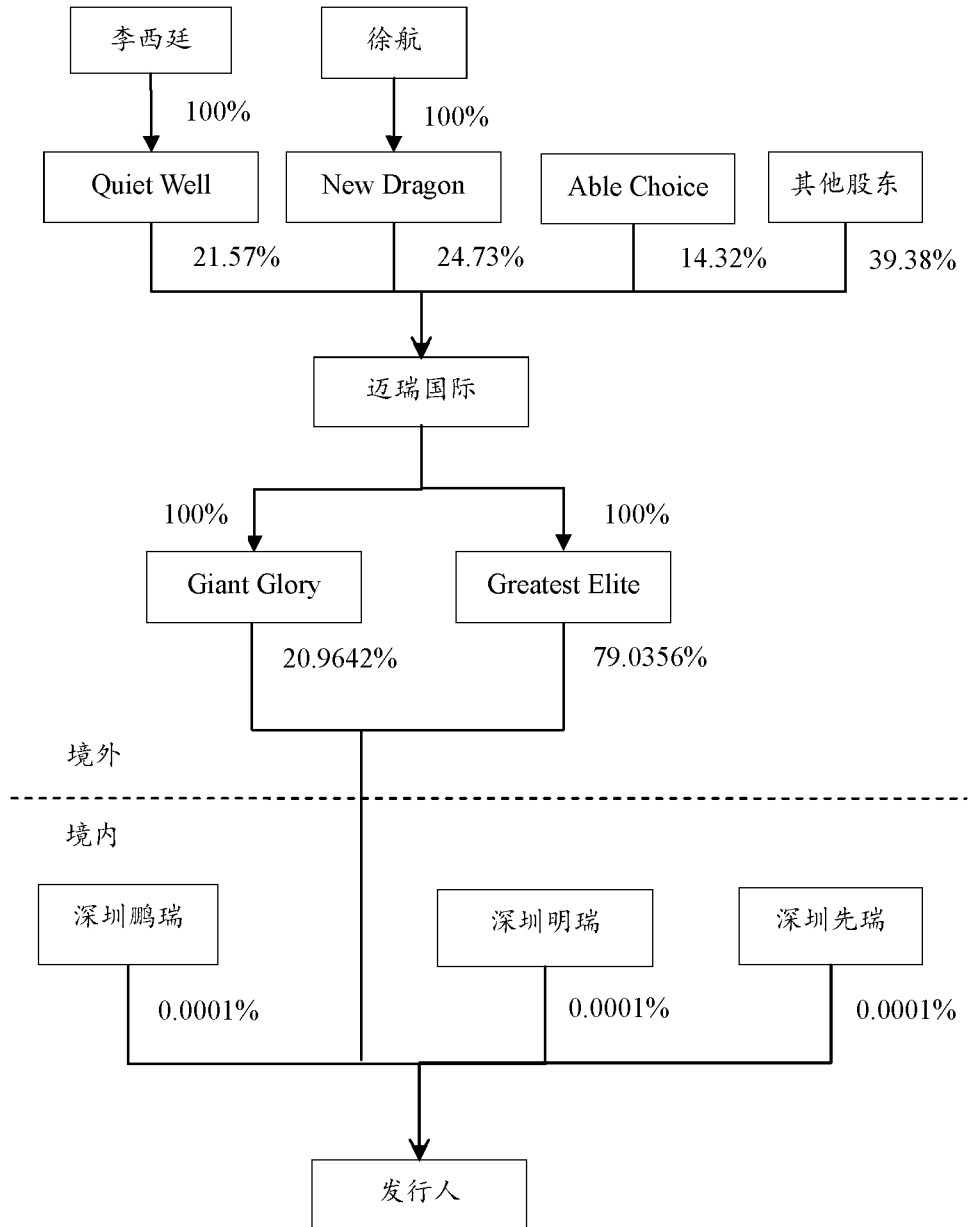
李西廷

徐航

100%

100%

Quiet Well

New Dragon

Able Choice

其他股东

21.57%

24.73%

14.32%

39.38%

迈瑞国际

100%

100%

Giant Glory

Greatest Elite

20.9642%

79.0356%

境外

境内

深圳鹏瑞

深圳明瑞

深圳先瑞

0.0001%

0.0001%

0.0001%

发行人